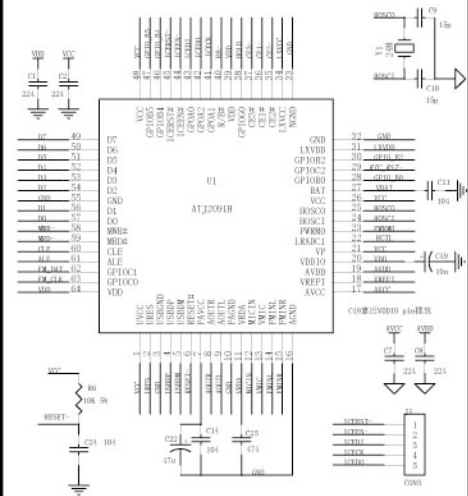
VDD VCC
C1 224 C2 224

49 D7
50 D6
51 D5
52 D4
53 D3
54 D2
55 GND
56 D1
57 D0
58 MWR# MWR
59 MRD# MRD
60 CLE CLE
61 ALE ALE
62 GPIOC1 FM_DAT
63 GPIOC0 FM_CLK
64 VDD VDD

48 VCC
47 GPIOB5
46 GPIOB4
45 UCE#
44 CE3#
43 GPIOA0
42 GPIOA2
41 GPIOA1
40 CE2#
39 VDD
38 GPIOG0
37 CE1#
36 CE3#
35 LXVCC
34 NGND

U1
ATJ2091H

32 GND GND
31 LXVDD LXVDD
30 GPIOB2 GPIO_B2
29 GPIOC2 KEY_RST
28 GPIOB0 GPIO_B0
27 BAT VBAT
26 VCC VCC
25 HOSCO HOSCO
24 HOSCI HOSCI
23 PWRMO PWRMO
22 LRADC1 RCTL
21 VP VP
20 VDDIO VDD
19 AVDD AVDD
18 VREF1 VREF1
17 AVCC AVCC

C11 104
C19 104
C19靠近VDDIO pin摆放

HOSCO C9 15p
Y1 24M
HOSCI C10 15p

1 UVCC
2 URES
3 USBGND
4 USBDP
5 USBDM
6 RESET#
7 FAVCC
8 AOUTR
9 AOUTL
10 FAGND
11 FRDA
12 MICIN
13 VMIC
14 FMINL
15 FMINR
16 AGND

VCC
R6 10K 5%
RESET-
C24 104
C22 474
C23 104
C25 474
GND

AVCC AVDD
C7 224 C8 224

SCRST-
SCRIN
SCRIO
SCRCK
SCRIO
J3
1 2 3 4 5
CON5